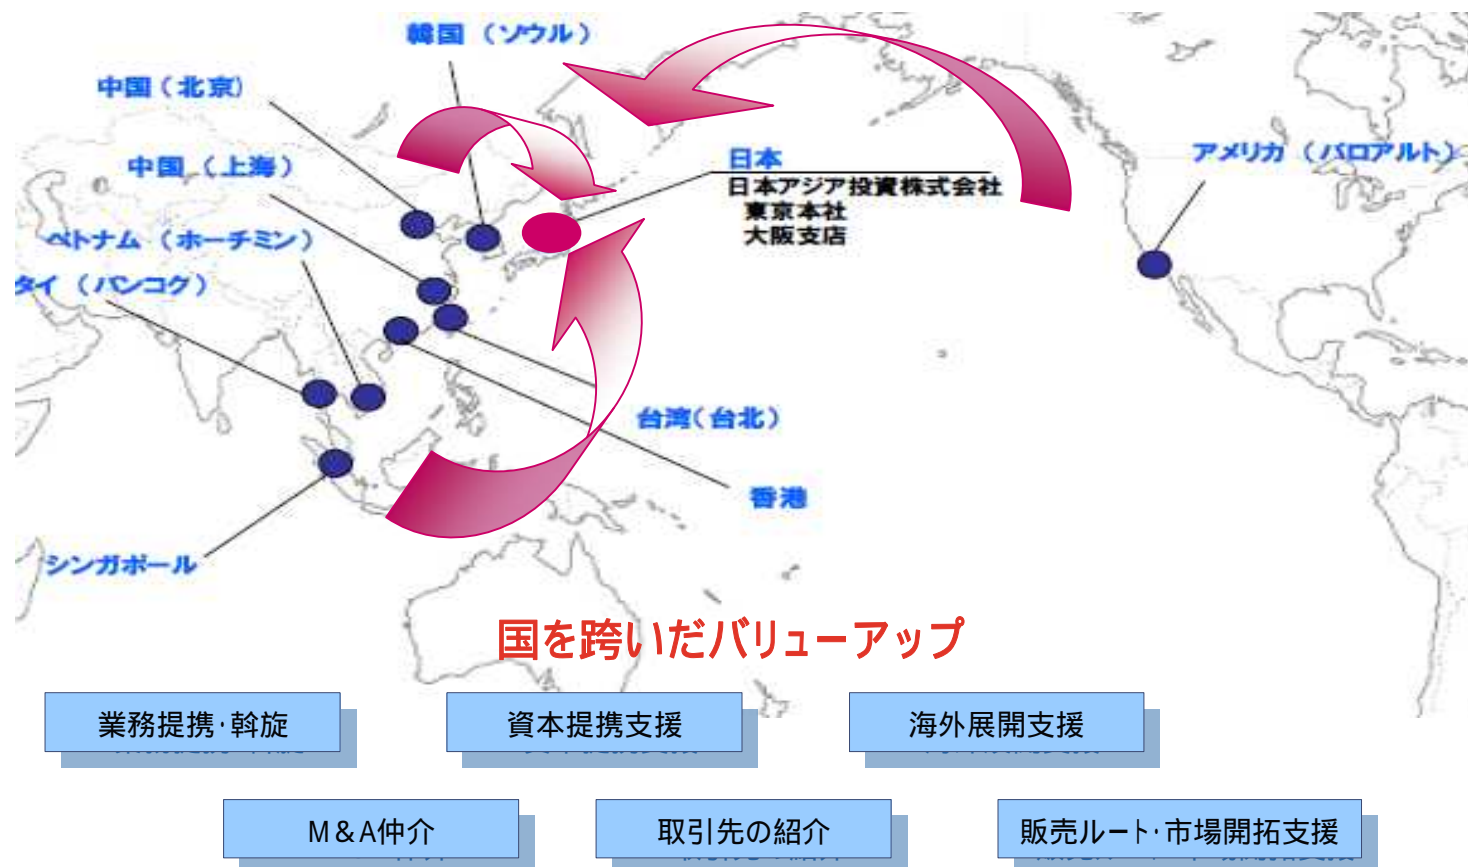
韓国（ソウル）

中国（北京）

中国（上海）

ベトナム（ホーチミン）

タイ（バンコク）

日本
日本アジア投資株式会社
東京本社
大阪支店

アメリカ（パロアルト）

台湾（台北）

香港

シンガポール

国を跨いだバリューアップ

業務提携·斡旋

資本提携支援

海外展開支援

M＆A仲介

取引先の紹介

販売ルート·市場開拓支援